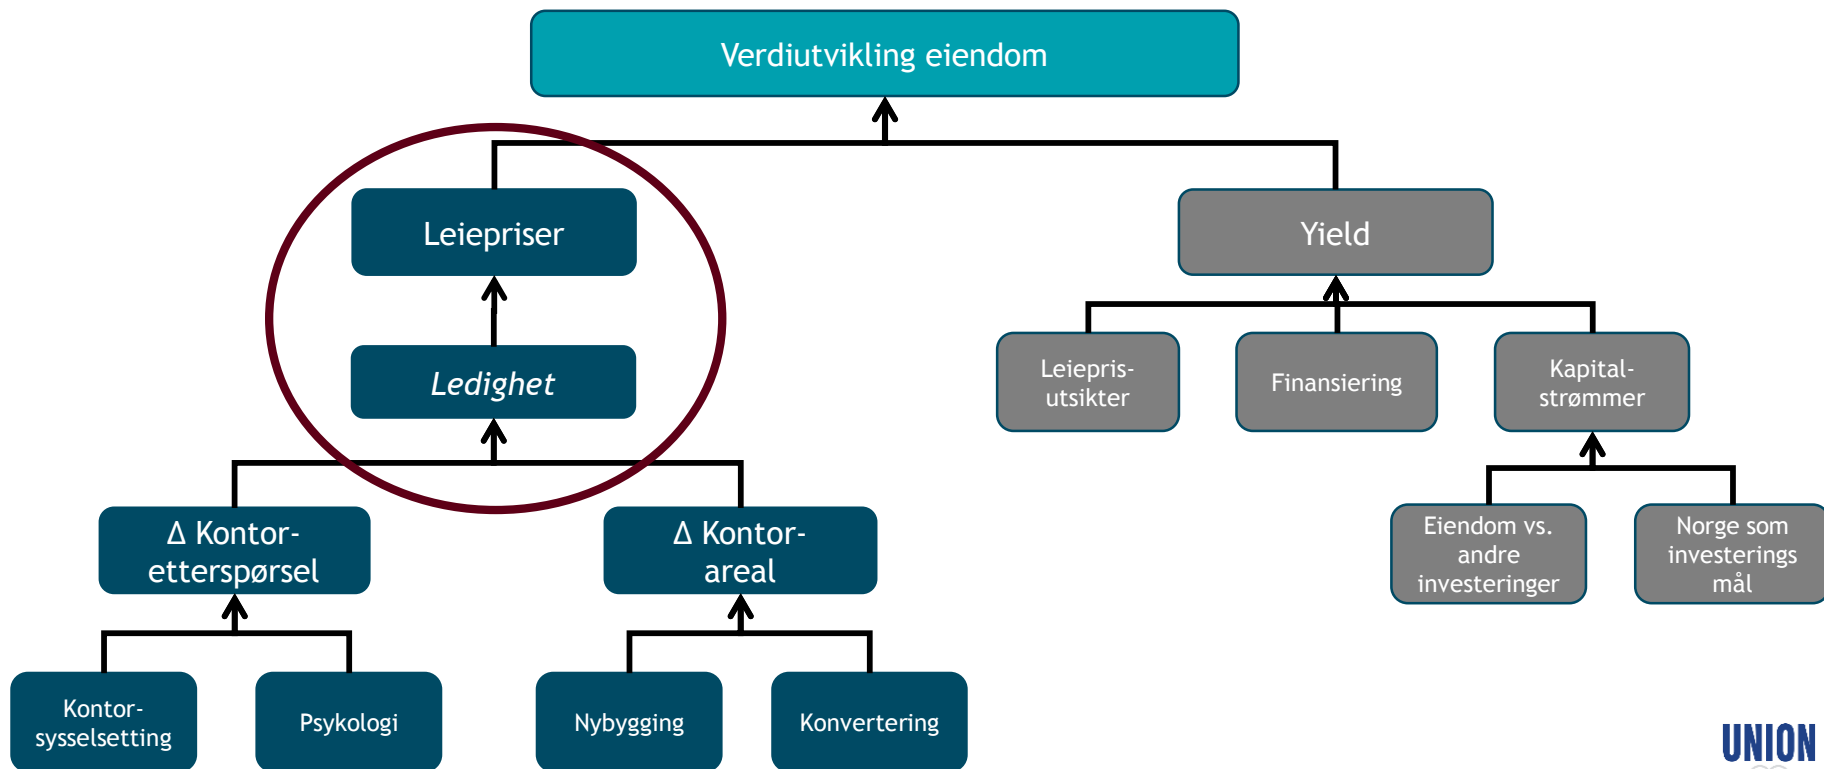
Verdiutvikling eiendom

Leiepriser

Ledighet

Δ Kontoretterspørsel

Δ Kontorareal

Kontorsysselsetting

Psykologi

Nybygging

Konvertering

Yield

Leieprisutsikter

Finansiering

Kapitalstrømmer

Eiendom vs. andre investeringer

Norge som investerings mål

UNION